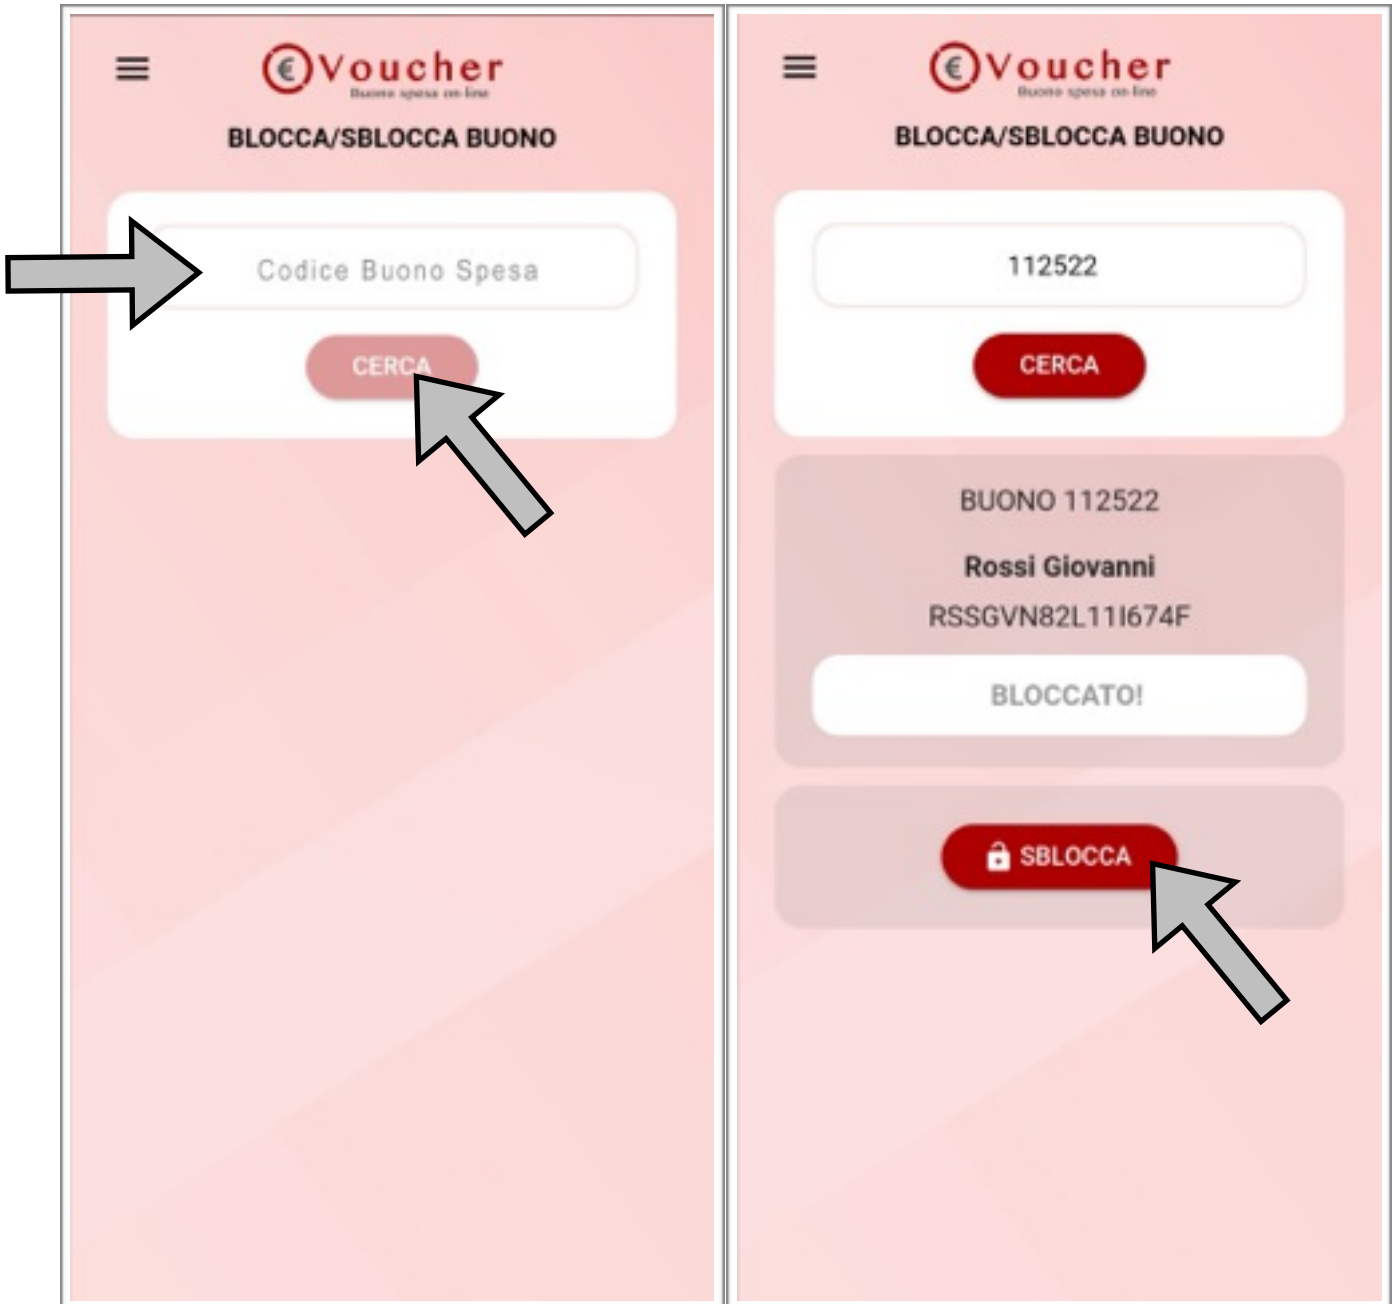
€Voucher
Buono spesa on-line
BLOCCA/SBLOCCA BUONO

Codice Buono Spesa

CERCA

€Voucher
Buono spesa on-line
BLOCCA/SBLOCCA BUONO

112522

CERCA

BUONO 112522

Rossi Giovanni

RSSGVN82L11I674F

BLOCCATO!

SBLOCCA